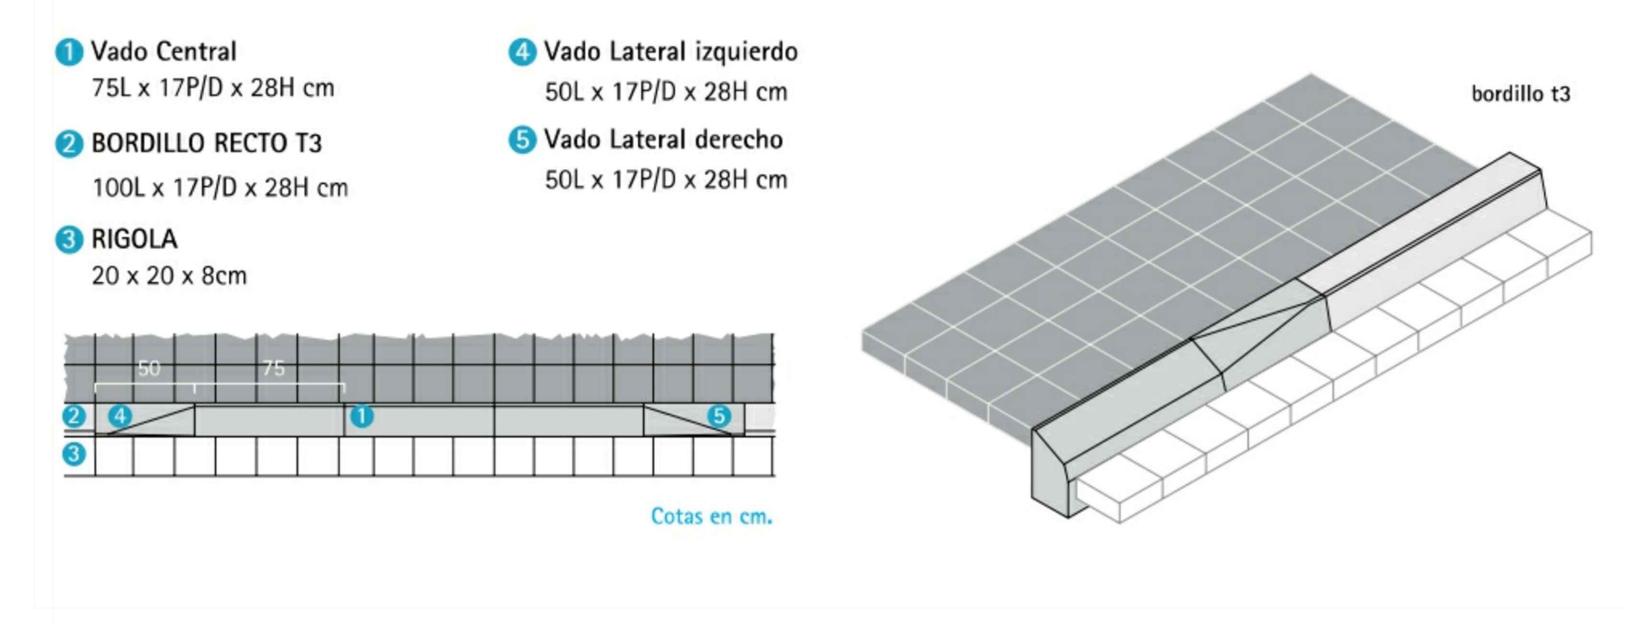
1 Vado Central
75L x 17P/D x 28H cm

2 BORDILLO RECTO T3
100L x 17P/D x 28H cm

3 RIGOLA
20 x 20 x 8cm

4 Vado Lateral izquierdo
50L x 17P/D x 28H cm

5 Vado Lateral derecho
50L x 17P/D x 28H cm

bordillo t3

50 75

2 4 1 5

3

Cotas en cm.